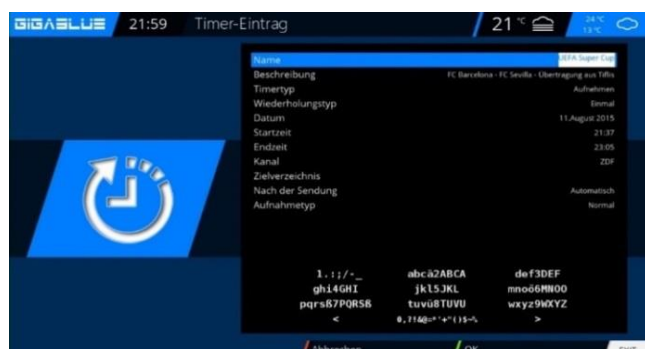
GIGABLUE 21:59 Timer-Eintrag 21 °C 24 °C 13 °C

Name UEFA Super Cup
Beschreibung FC Barcelona - FC Sevilla - Übertragung aus Tiflis
Timertyp Aufnehmen
Wiederholungstyp Einmal
Datum 11.August 2015
Startzeit 21:37
Endzeit 23:05
Kanal ZDF
Zielverzeichnis
Nach der Sendung Automatisch
Aufnahmetyp Normal

1.:;/-_ abcä2ABCA def3DEF
ghi4GHI jkl5JKL mnoö6MNOO
pqrsß7PQRSß tuvü8TUVU wxyz9WXYZ
< 0,?!&@="'+"()$~% >

Abbrechen OK EXIT